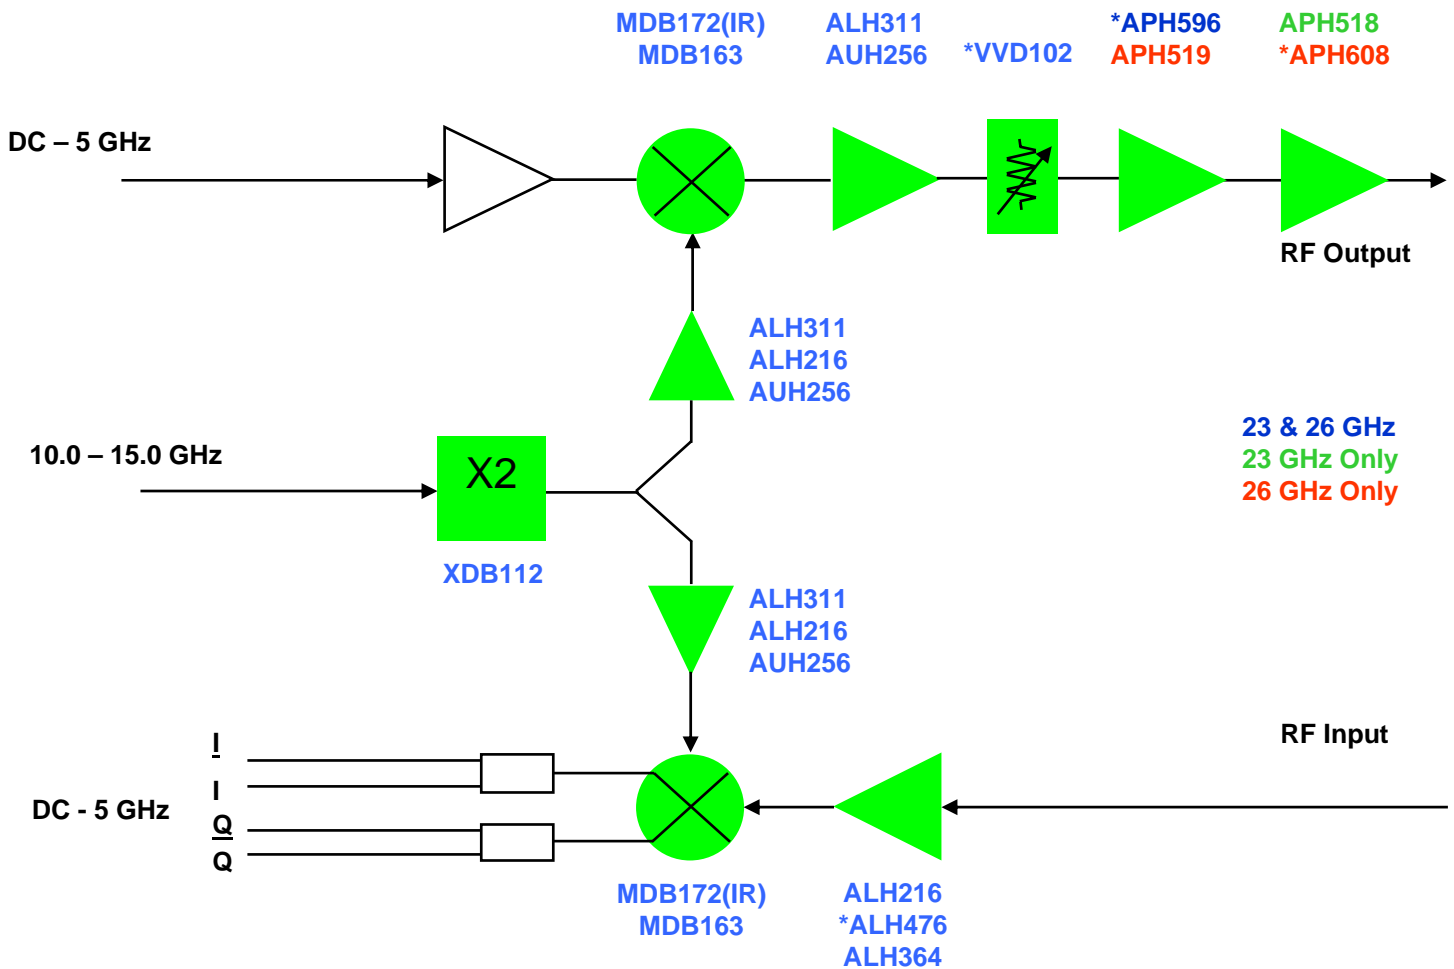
MDB172(IR)
MDB163

ALH311
AUH256

*VVD102

*APH596
APH519

APH518
*APH608

DC – 5 GHz

RF Output

ALH311
ALH216
AUH256

23 & 26 GHz
23 GHz Only
26 GHz Only

10.0 – 15.0 GHz

X2

XDB112

ALH311
ALH216
AUH256

RF Input

I
I
DC - 5 GHz
Q
Q

MDB172(IR)
MDB163

ALH216
*ALH476
ALH364